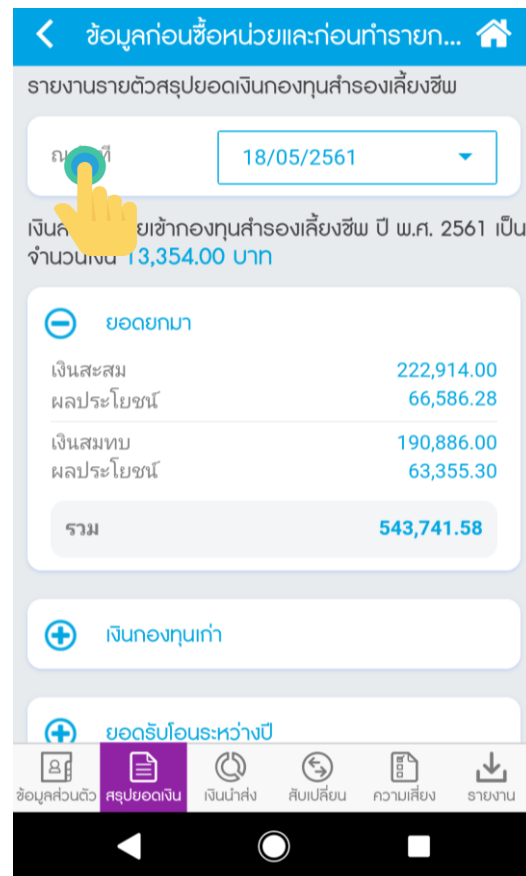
ข้อมูลก่อนซื้อหน่วยและก่อนทำรายก...

รายงานรายตัวสรุปยอดเงินกองทุนสำรองเลี้ยงชีพ

ณ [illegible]ที

18/05/2561

เงิน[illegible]ยเข้ากองทุนสำรองเลี้ยงชีพ ปี พ.ศ. 2561 เป็นจำนวนเงิน 13,354.00 บาท

ยอดยกมา

| | |
|---|---|
| เงินสะสม | 222,914.00 |
| ผลประโยชน์ | 66,586.28 |
| เงินสมทบ | 190,886.00 |
| ผลประโยชน์ | 63,355.30 |
| รวม | 543,741.58 |

เงินกองทุนเก่า

ยอดรับโอนระหว่างปี

ข้อมูลส่วนตัว สรุปยอดเงิน เงินนำส่ง สับเปลี่ยน ความเสี่ยง รายงาน